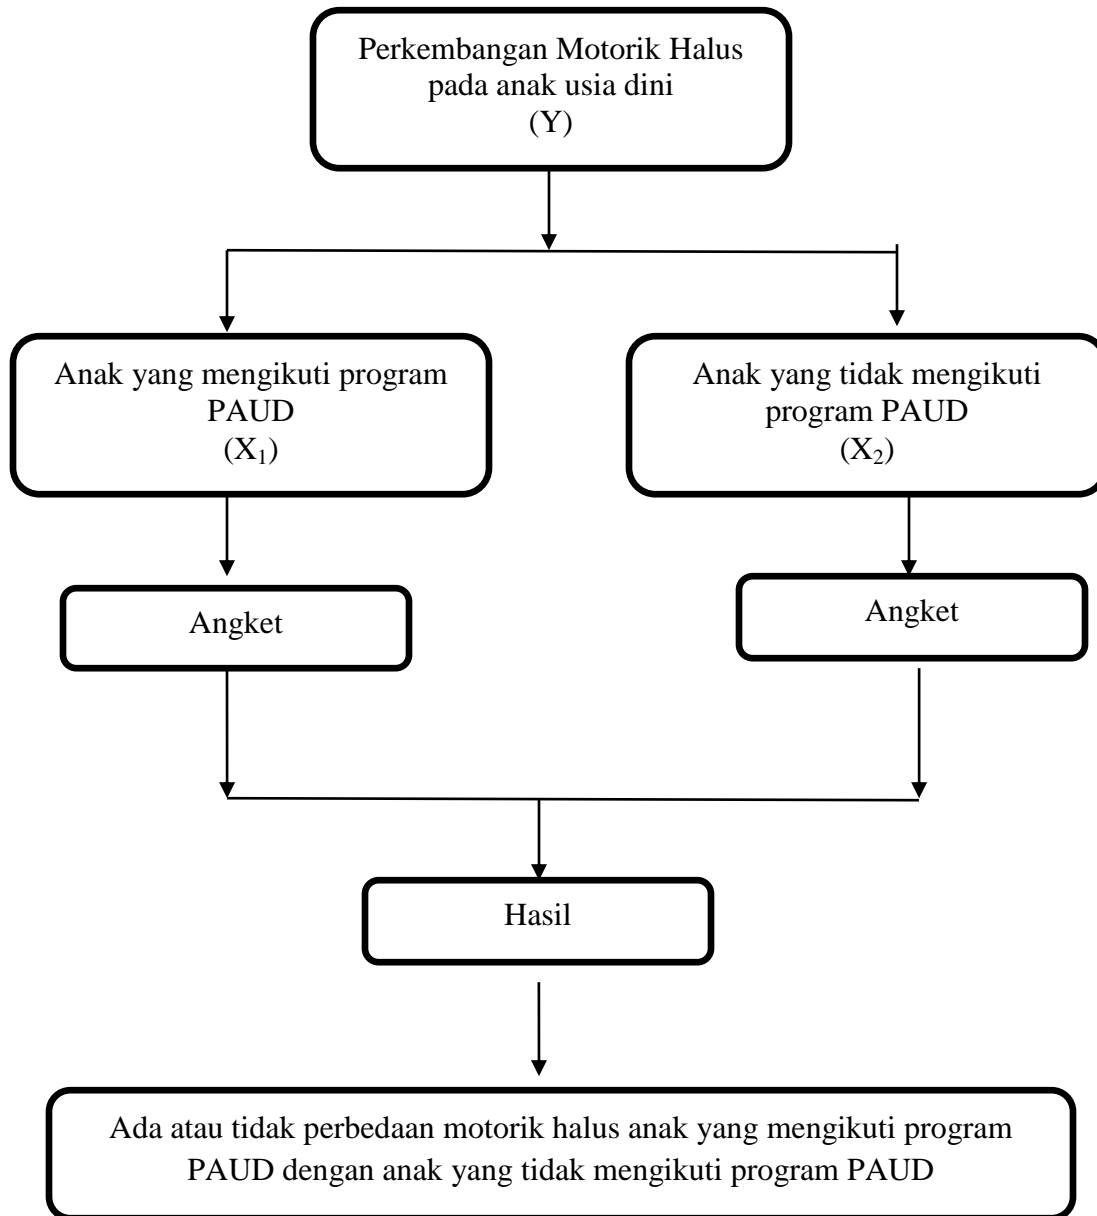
Perkembangan Motorik Halus pada anak usia dini
(Y)

Anak yang mengikuti program PAUD
($X_1$)

Anak yang tidak mengikuti program PAUD
($X_2$)

Angket

Angket

Hasil

Ada atau tidak perbedaan motorik halus anak yang mengikuti program PAUD dengan anak yang tidak mengikuti program PAUD